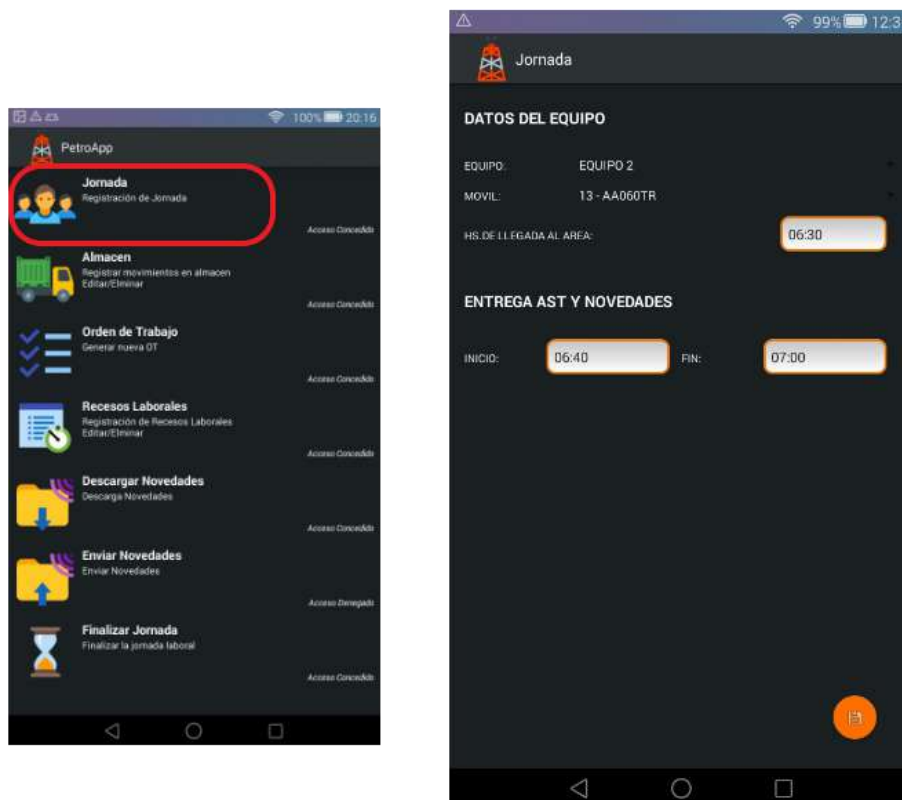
100% 20:16

PetroApp

Jornada
Registración de Jornada
Acceso Concedido

Almacen
Registrar movimientos en almacen
Editar/Eliminar
Acceso Concedido

Orden de Trabajo
Generar nueva OT
Acceso Concedido

Recesos Laborales
Registración de Recesos Laborales
Editar/Eliminar
Acceso Concedido

Descargar Novedades
Descarga Novedades
Acceso Concedido

Enviar Novedades
Enviar Novedades
Acceso Denegado

Finalizar Jornada
Finalizar la jornada laboral
Acceso Concedido

99% 12:3

Jornada

DATOS DEL EQUIPO

EQUIPO: EQUIPO 2

MOVIL: 13 - AA060TR

HS.DE LLEGADA AL AREA: 06:30

ENTREGA AST Y NOVEDADES

INICIO: 06:40 FIN: 07:00